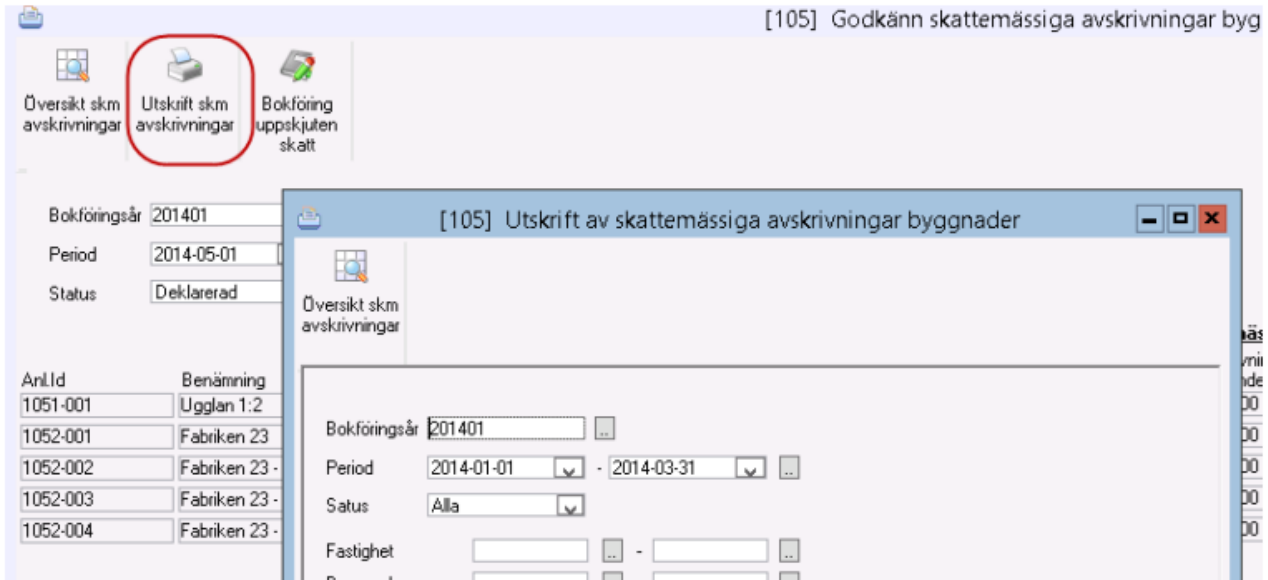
[105] Godkänn skattemässiga avskrivningar byg

Översikt skm avskrivningar

Utskrift skm avskrivningar

Bokföring uppskjuten skatt

Bokföringsår 201401

Period 2014-05-01

Status Deklarerad

Anl.Id | Benämning
1051-001 | Ugglan 1:2
1052-001 | Fabriken 23
1052-002 | Fabriken 23 -
1052-003 | Fabriken 23 -
1052-004 | Fabriken 23 -

[105] Utskrift av skattemässiga avskrivningar byggnader

Översikt skm avskrivningar

Bokföringsår 201401 ..

Period 2014-01-01 - 2014-03-31 ..

Satus Alla

Fastighet .. - ..

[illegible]